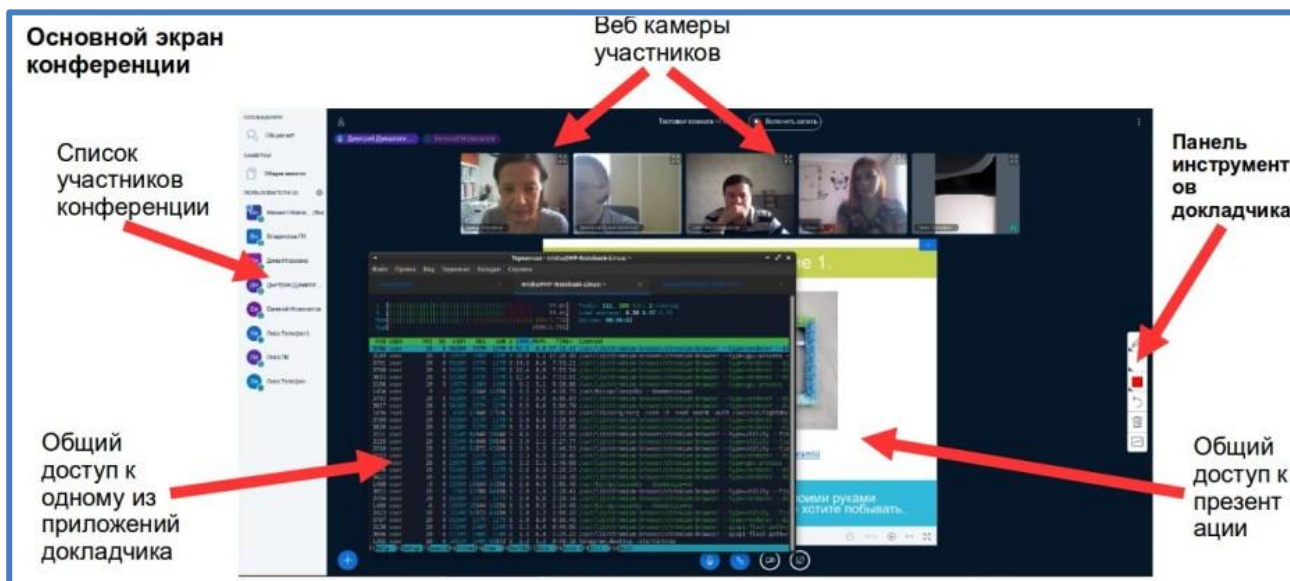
Основной экран конференции

Веб камеры участников

Список участников конференции

Панель инструментов докладчика

Общий доступ к одному из приложений докладчика

Общий доступ к презентации

Тестовая комната

Включить запись

Общий чат

Общие заметки

Терминал

Файл Правка Вид Терминал Вкладки Справка

е 1.

оими руками
хотите побывать.